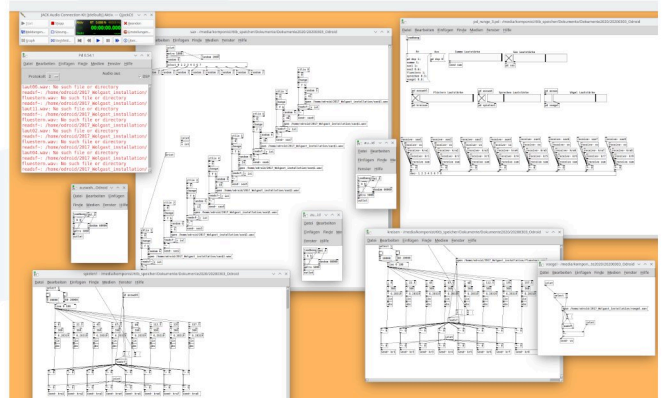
JACK Audio Connection Kit [default] Jackd - QjackCtl

Stop

Datei Bearbeiten Einfügen Finde Medien Fenster Hilfe

Pd-Fenster

Verbosität: 2

laut06.wav: No such file or directory
readsf~: /home/ednroid/2017_Weilgast_installation/
fluestern.wav: No such file or directory
readsf~: /home/ednroid/2017_Weilgast_installation/
laut11.wav: No such file or directory
readsf~: /home/ednroid/2017_Weilgast_installation/
fluestern.wav: No such file or directory
readsf~: /home/ednroid/2017_Weilgast_installation/
laut02.wav: No such file or directory
readsf~: /home/ednroid/2017_Weilgast_installation/
fluestern.wav: No such file or directory
readsf~: /home/ednroid/2017_Weilgast_installation/
laut04.wav: No such file or directory
readsf~: /home/ednroid/2017_Weilgast_installation/

Datei Bearbeiten Einfügen Finde Medien Fenster Hilfe

Datei Bearbeiten Einfügen Finde Medien Fenster Hilfe

Datei Bearbeiten Einfügen Finde Medien Fenster Hilfe

Datei Bearbeiten Einfügen Finde Medien Fenster Hilfe

Datei Bearbeiten Einfügen Finde Medien Fenster Hilfe

Datei Bearbeiten Einfügen Finde Medien Fenster Hilfe

Datei Bearbeiten Einfügen Finde Medien Fenster Hilfe

Datei Bearbeiten Einfügen Finde Medien Fenster Hilfe

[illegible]